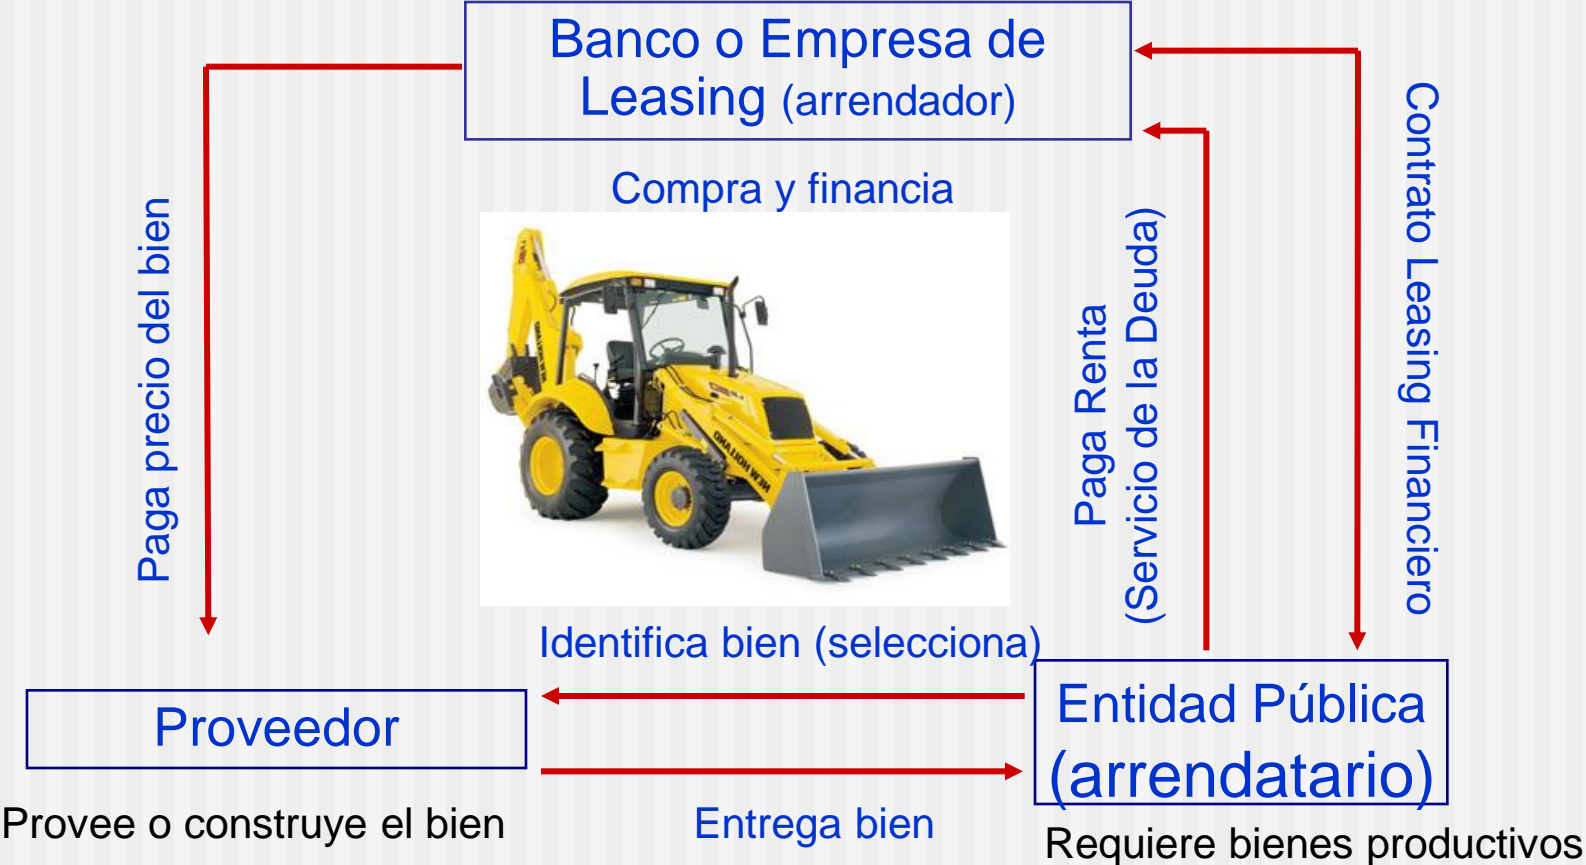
Banco o Empresa de Leasing (arrendador)

Paga precio del bien

Compra y financia

Paga Renta (Servicio de la Deuda)

Contrato Leasing Financiero

Identifica bien (selecciona)

Proveedor

Entidad Pública (arrendatario)

Provee o construye el bien

Entrega bien

Requiere bienes productivos